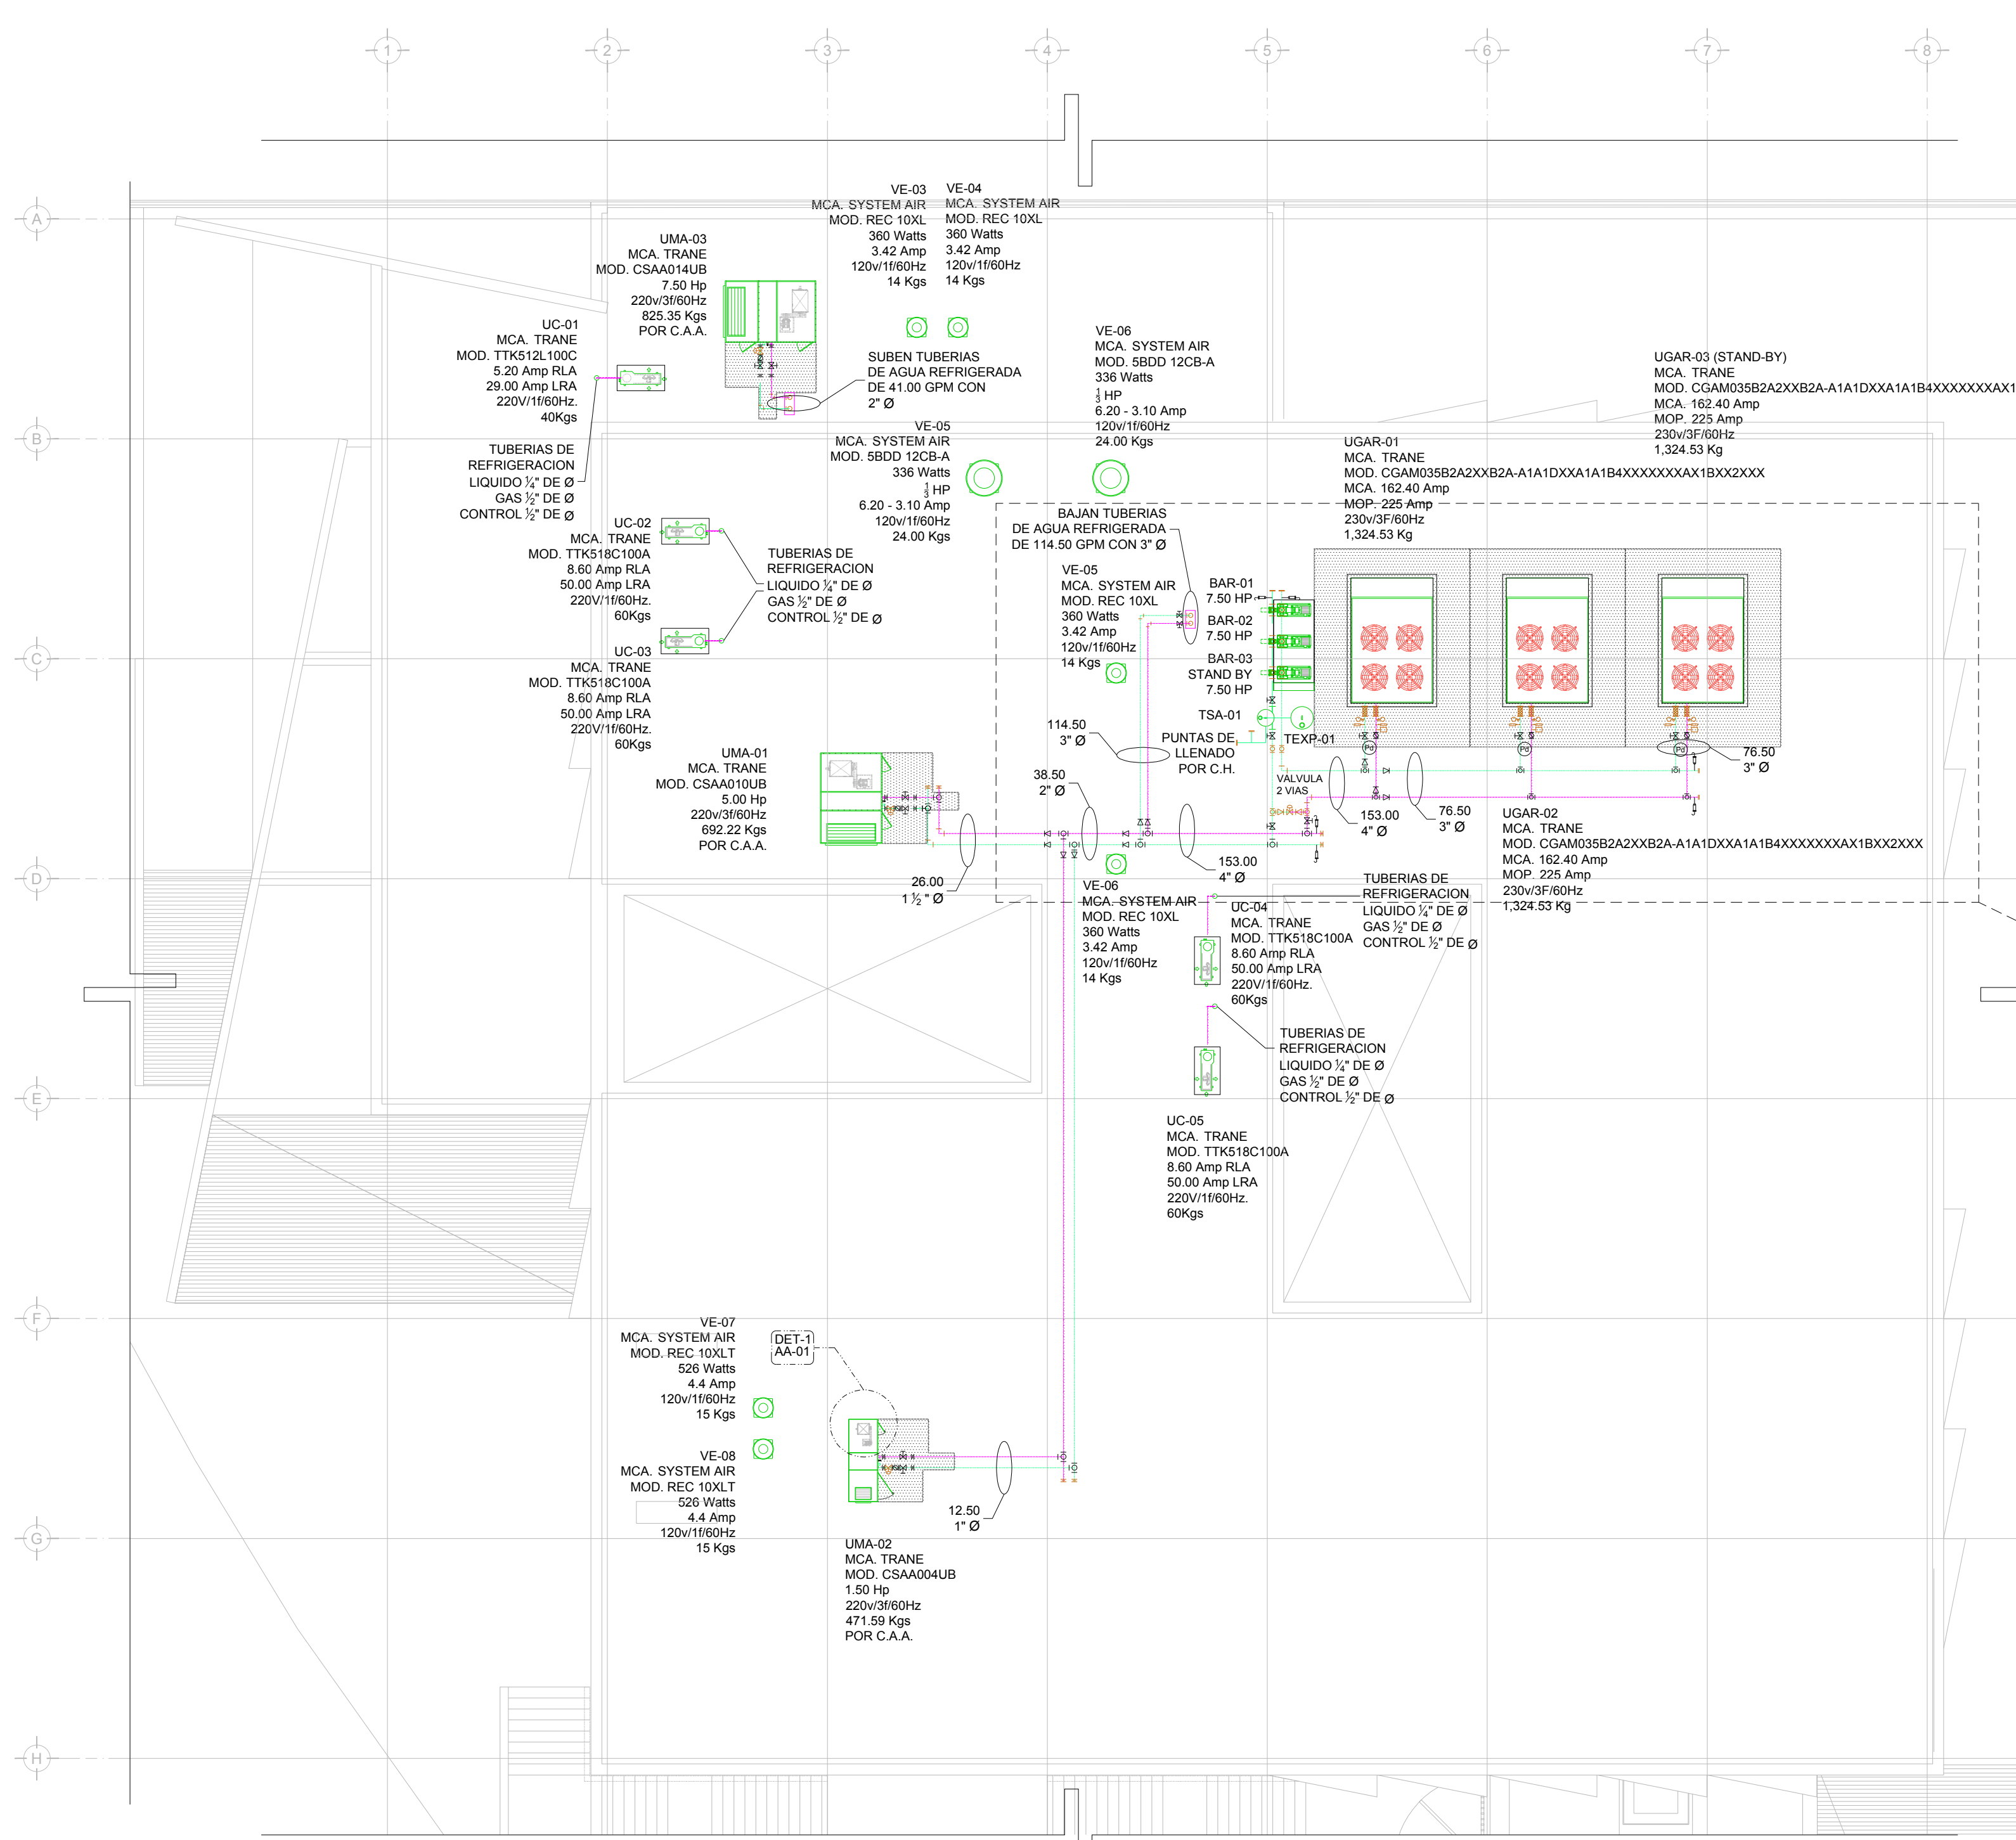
1
2
3
4
5
6
7
8

A
B
C
D
E
F
G
H

VE-03
MCA. SYSTEM AIR
MOD. REC 10XL
360 Watts
3.42 Amp
120v/1f/60Hz
14 Kgs

VE-04
MCA. SYSTEM AIR
MOD. REC 10XL
360 Watts
3.42 Amp
120v/1f/60Hz
14 Kgs

UMA-03
MCA. TRANE
MOD. CSAA014UB
7.50 Hp
220v/3f/60Hz
825.35 Kgs
POR C.A.A.

UC-01
MCA. TRANE
MOD. TTK512L100C
5.20 Amp RLA
29.00 Amp LRA
220V/1f/60Hz.
40Kgs

SUBEN TUBERIAS
DE AGUA REFRIGERADA
DE 41.00 GPM CON
2" Ø

VE-06
MCA. SYSTEM AIR
MOD. 5BDD 12CB-A
336 Watts
$\frac{1}{3}$ HP
6.20 - 3.10 Amp
120v/1f/60Hz
24.00 Kgs

UGAR-03 (STAND-BY)
MCA. TRANE
MOD. CGAM035B2A2XXB2A-A1A1DXXA1A1B4XXXXXXXXAX1
MCA. 162.40 Amp
MOP. 225 Amp
230v/3F/60Hz
1,324.53 Kg

TUBERIAS DE
REFRIGERACION
LIQUIDO $\frac{1}{4}$" DE Ø
GAS $\frac{1}{2}$" DE Ø
CONTROL $\frac{1}{2}$" DE Ø

VE-05
MCA. SYSTEM AIR
MOD. 5BDD 12CB-A
336 Watts
$\frac{1}{3}$ HP
6.20 - 3.10 Amp
120v/1f/60Hz
24.00 Kgs

UGAR-01
MCA. TRANE
MOD. CGAM035B2A2XXB2A-A1A1DXXA1A1B4XXXXXXXXAX1BXX2XXX
MCA. 162.40 Amp
MOP. 225 Amp
230v/3F/60Hz
1,324.53 Kg

UC-02
MCA. TRANE
MOD. TTK518C100A
8.60 Amp RLA
50.00 Amp LRA
220V/1f/60Hz.
60Kgs

BAJAN TUBERIAS
DE AGUA REFRIGERADA
DE 114.50 GPM CON 3" Ø

TUBERIAS DE
REFRIGERACION
LIQUIDO $\frac{1}{4}$" DE Ø
GAS $\frac{1}{2}$" DE Ø
CONTROL $\frac{1}{2}$" DE Ø

VE-05
MCA. SYSTEM AIR
MOD. REC 10XL
360 Watts
3.42 Amp
120v/1f/60Hz
14 Kgs

BAR-01
7.50 HP
BAR-02
7.50 HP
BAR-03
STAND BY
7.50 HP

UC-03
MCA. TRANE
MOD. TTK518C100A
8.60 Amp RLA
50.00 Amp LRA
220V/1f/60Hz.
60Kgs

TSA-01
114.50
3" Ø
PUNTAS DE
LLENADO
POR C.H.
TEXP-01
76.50
3" Ø

UMA-01
MCA. TRANE
MOD. CSAA010UB
5.00 Hp
220v/3f/60Hz
692.22 Kgs
POR C.A.A.

38.50
2" Ø
VALVULA
2 VIAS
153.00
4" Ø
76.50
3" Ø

UGAR-02
MCA. TRANE
MOD. CGAM035B2A2XXB2A-A1A1DXXA1A1B4XXXXXXXXAX1BXX2XXX
MCA. 162.40 Amp
MOP. 225 Amp
230v/3F/60Hz
1,324.53 Kg

153.00
4" Ø
26.00
1 $\frac{1}{2}$ " Ø

VE-06
MCA. SYSTEM AIR
MOD. REC 10XL
360 Watts
3.42 Amp
120v/1f/60Hz
14 Kgs

UC-04
MCA. TRANE
MOD. TTK518C100A
8.60 Amp RLA
50.00 Amp LRA
220V/1f/60Hz.
60Kgs

TUBERIAS DE
REFRIGERACION
LIQUIDO $\frac{1}{4}$" DE Ø
GAS $\frac{1}{2}$" DE Ø
CONTROL $\frac{1}{2}$" DE Ø

TUBERIAS DE
REFRIGERACION
LIQUIDO $\frac{1}{4}$" DE Ø
GAS $\frac{1}{2}$" DE Ø
CONTROL $\frac{1}{2}$" DE Ø

UC-05
MCA. TRANE
MOD. TTK518C100A
8.60 Amp RLA
50.00 Amp LRA
220V/1f/60Hz.
60Kgs

VE-07
MCA. SYSTEM AIR
MOD. REC 10XLT
526 Watts
4.4 Amp
120v/1f/60Hz
15 Kgs

DET-1
AA-01

VE-08
MCA. SYSTEM AIR
MOD. REC 10XLT
526 Watts
4.4 Amp
120v/1f/60Hz
15 Kgs

12.50
1" Ø

UMA-02
MCA. TRANE
MOD. CSAA004UB
1.50 Hp
220v/3f/60Hz
471.59 Kgs
POR C.A.A.